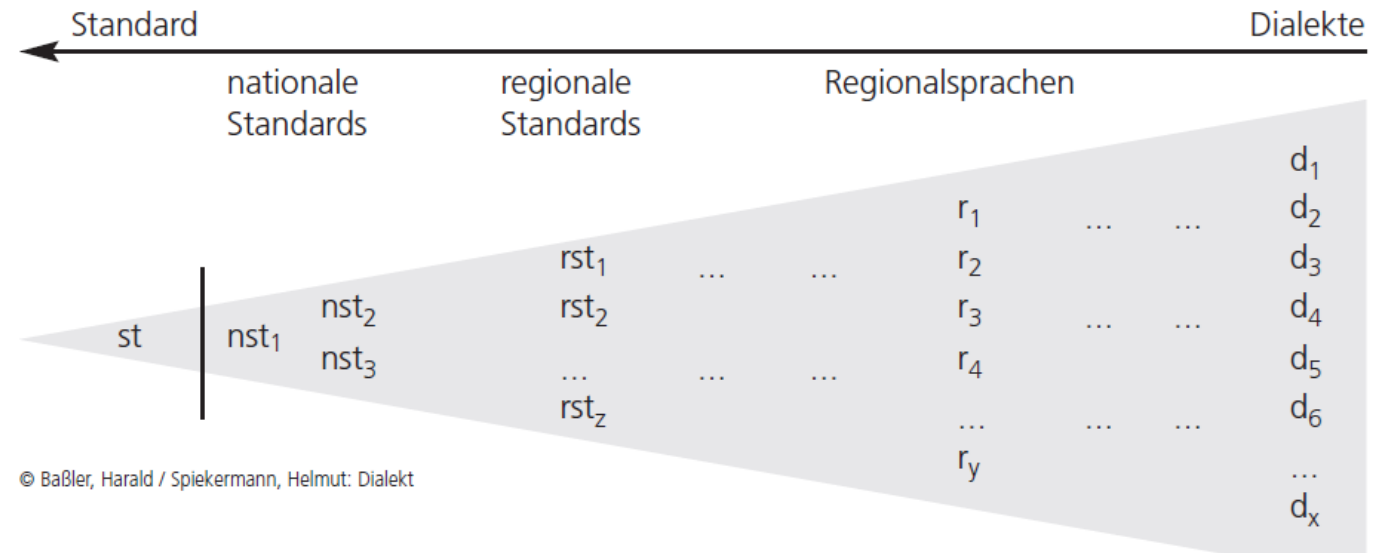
Standard

Dialekte

nationale Standards

regionale Standards

Regionalsprachen

$d_1$

$r_1$ … … $d_2$

$rst_1$ … … $r_2$ $d_3$

st $nst_1$ $nst_2$ $rst_2$ $r_3$ … … $d_4$

$nst_3$ … … … $r_4$ $d_5$

$rst_z$ … … … $d_6$

$r_y$ …

$d_x$

© Baßler, Harald / Spiekermann, Helmut: Dialekt